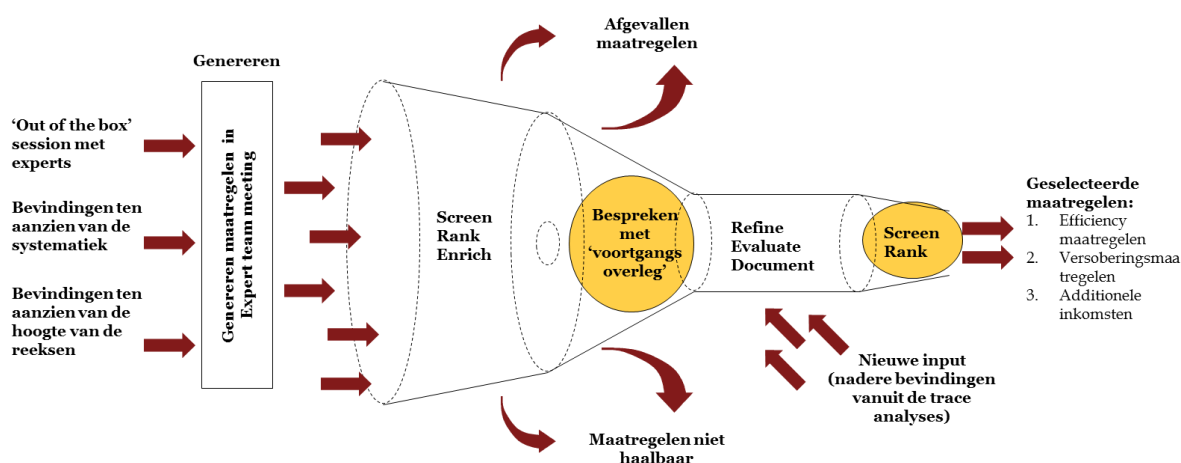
Genereren

'Out of the box' session met experts

Bevindingen ten aanzien van de systematiek

Bevindingen ten aanzien van de hoogte van de reeksen

Genereren maatregelen in Expert team meeting

Afgevallen maatregelen

Screen Rank Enrich

Bespreken met 'voortgangs overleg'

Refine Evaluate Document

Screen Rank

Geselecteerde maatregelen:
1. Efficiency maatregelen
2. Versoberingsmaatregelen
3. Additionele inkomsten

Nieuwe input (nadere bevindingen vanuit de trace analyses)

Maatregelen niet haalbaar